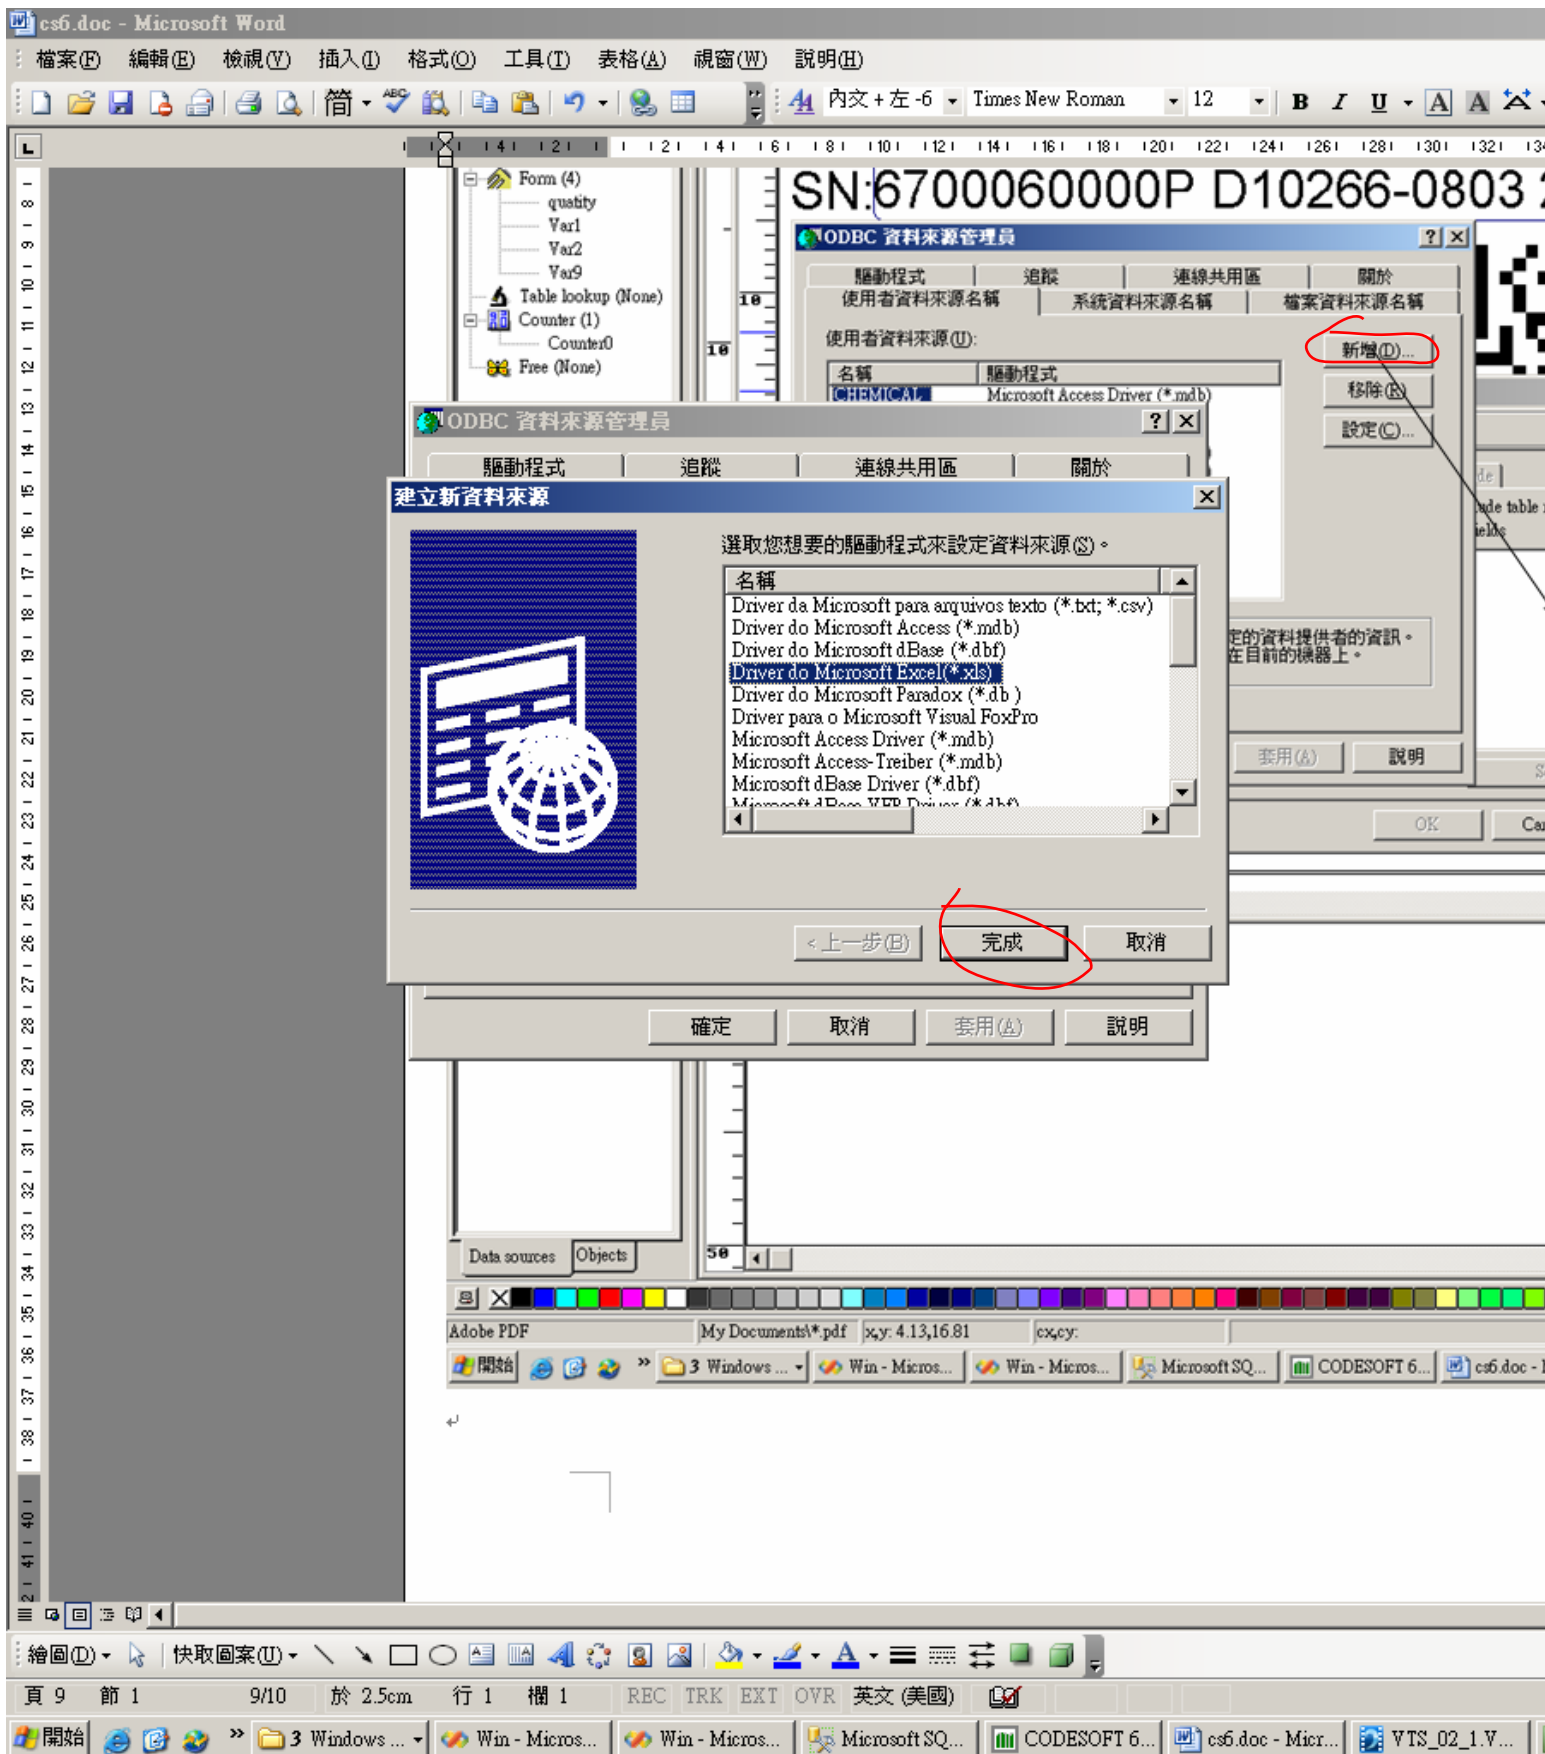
cs6.doc - Microsoft Word

檔案(F) 編輯(E) 檢視(V) 插入(I) 格式(O) 工具(T) 表格(A) 視窗(W) 說明(H)

簡 內文 + 左 -6 Times New Roman 12 B I U A A

Form (4)
quatity
Var1
Var2
Var9
Table lookup (None)
Counter (1)
Counter0
Free (None)

SN:6700060000P D10266-0803

ODBC 資料來源管理員 ? X
驅動程式 追蹤 連線共用區 關於
使用者資料來源名稱 系統資料來源名稱 檔案資料來源名稱
使用者資料來源(U):
名稱 驅動程式
CHEMICAL Microsoft Access Driver (*.mdb)
新增(D)...
移除(R)
設定(C)...
定的資料提供者的資訊。
在目前的機器上。
套用(A) 說明
OK Ca

ODBC 資料來源管理員 ? X
驅動程式 追蹤 連線共用區 關於

建立新資料來源 X
選取您想要的驅動程式來設定資料來源(S)。
名稱
Driver da Microsoft para arquivos texto (*.txt; *.csv)
Driver do Microsoft Access (*.mdb)
Driver do Microsoft dBase (*.dbf)
Driver do Microsoft Excel(*.xls)
Driver do Microsoft Paradox (*.db )
Driver para o Microsoft Visual FoxPro
Microsoft Access Driver (*.mdb)
Microsoft Access-Treiber (*.mdb)
Microsoft dBase Driver (*.dbf)
Microsoft dBase VFP Driver (*.dbf)
< 上一步(B) 完成 取消

確定 取消 套用(A) 說明

de table
ields

Data sources Objects

Adobe PDF My Documents\*.pdf x,y: 4.13,16.81 cx,cy:

開始 3 Windows ... Win - Micros... Win - Micros... Microsoft SQ... CODESOFT 6... cs6.doc - M

繪圖(D) 快取圖案(U)

頁 9 節 1 9/10 於 2.5cm 行 1 欄 1 REC TRK EXT OVR 英文 (美國)

開始 3 Windows ... Win - Micros... Win - Micros... Microsoft SQ... CODESOFT 6... cs6.doc - Micr... VTS_02_1.V...